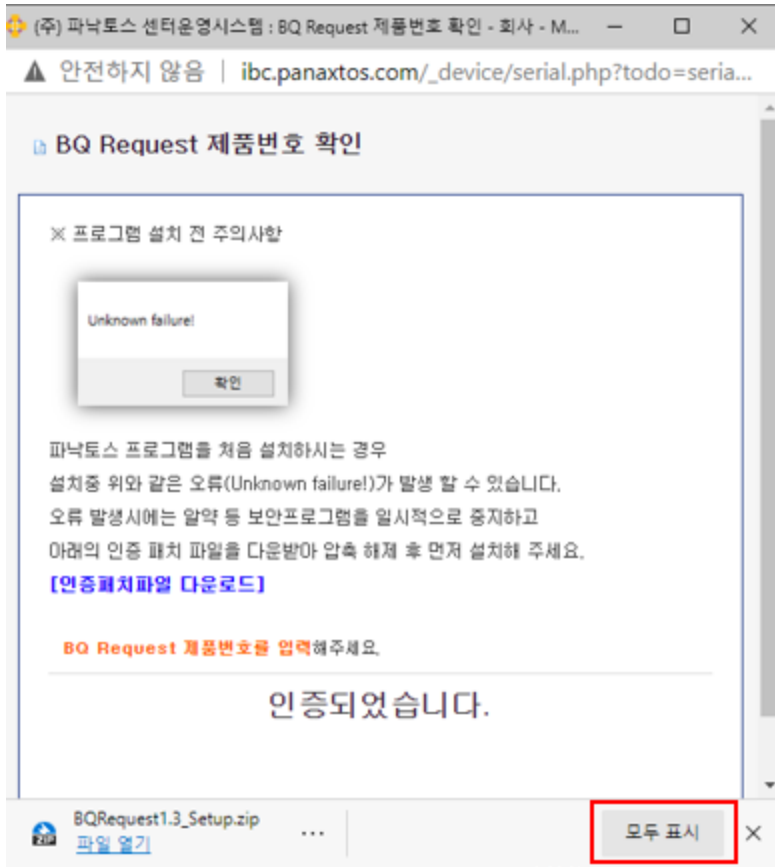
(주) 파낙토스 센터운영시스템 : BQ Request 제품번호 확인 - 회사 - M...

안전하지 않음 | ibc.panaxtos.com/_device/serial.php?todo=seria...

BQ Request 제품번호 확인

※ 프로그램 설치 전 주의사항

Unknown failure!

확인

파낙토스 프로그램을 처음 설치하시는 경우
설치중 위와 같은 오류(Unknown failure!)가 발생 할 수 있습니다.
오류 발생시에는 알약 등 보안프로그램을 일시적으로 중지하고
아래의 인증 패치 파일을 다운받아 압축 해제 후 먼저 설치해 주세요.
[인증패치파일 다운로드]

BQ Request 제품번호를 입력해주세요.

인증되었습니다.

BQRequest1.3_Setup.zip
파일 열기
...
모두 표시
×